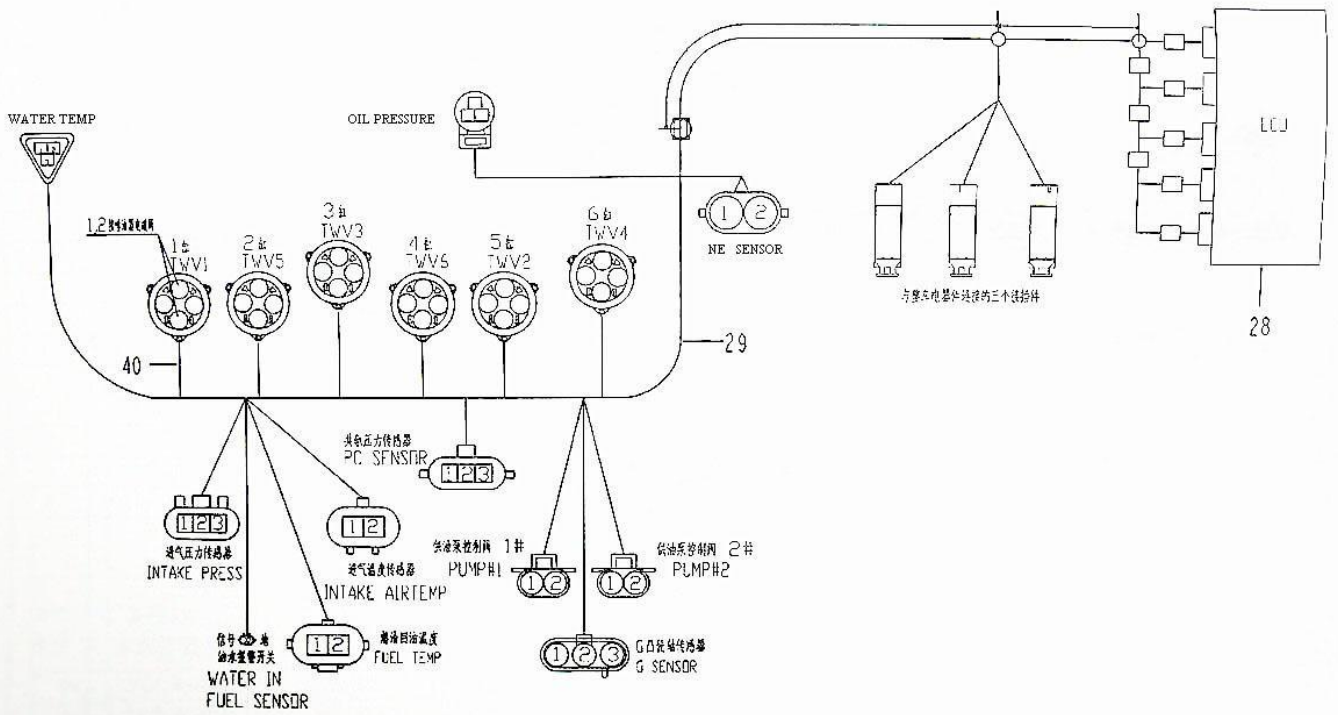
WATER TEMP

OIL PRESSURE

ECU

1,2 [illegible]

1缸 TWV1

2缸 TWV5

3缸 TWV3

4缸 TWV6

5缸 TWV2

6缸 TWV4

1 2

NE SENSOR

与整车电器连接的三个接插件

28

29

40

共轨压力传感器
PC SENSOR

1 2 3

1 2 3
进气压力传感器
INTAKE PRESS

1 2
进气温度传感器
INTAKE AIRTEMP

供油泵控制阀 1#
PUMP#1

1 2

供油泵控制阀 2#
PUMP#2

1 2

信号 地
油水报警开关
WATER IN
FUEL SENSOR

1 2
燃油回油温度
FUEL TEMP

1 2 3
G凸轮轴传感器
G SENSOR